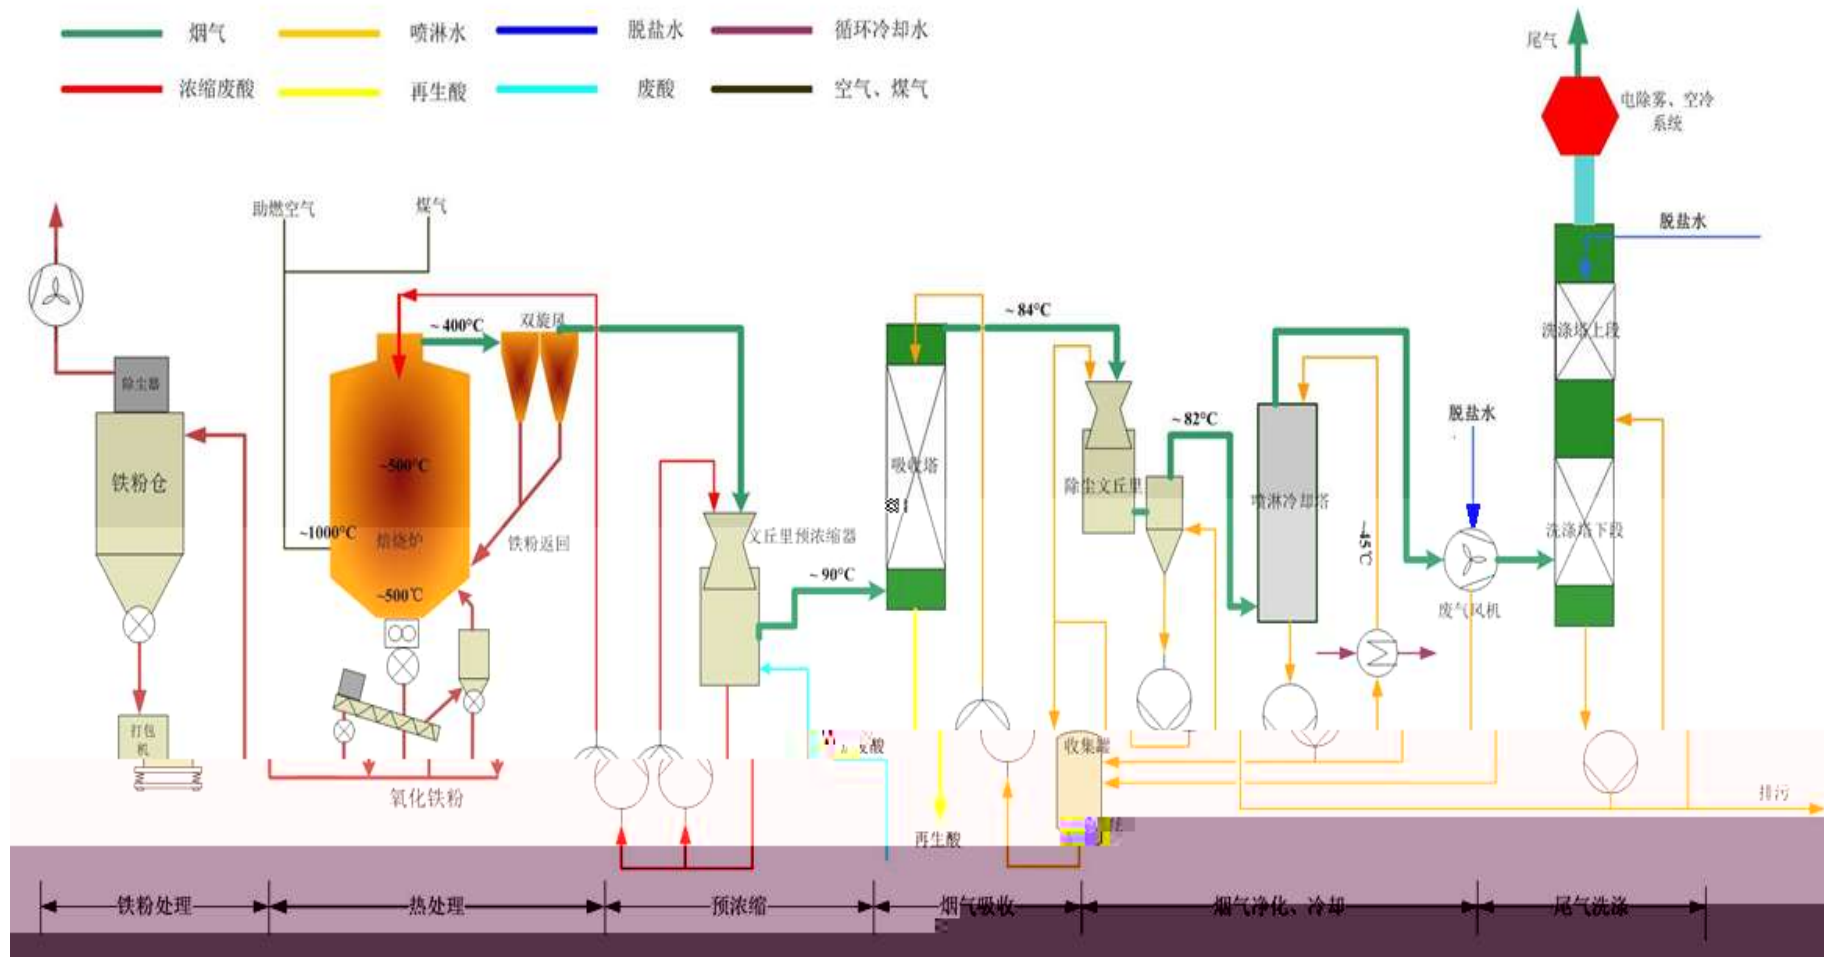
烟气
喷淋水
脱盐水
循环冷却水
浓缩废酸
再生酸
废酸
空气、煤气

尾气
电除雾、空冷系统
脱盐水

助燃空气
煤气
~400°C
双旋风
~84°C
除尘器
铁粉仓
~500°C
~1000°C
焙烧炉
铁粉返回
~500°C
文丘里预浓缩器
~90°C
吸收塔
除尘文丘里
~82°C
喷淋冷却塔
~45°C
脱盐水
洗涤塔上段
洗涤塔下段
废气风机
打包机
氧化铁粉
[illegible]酸
收集罐
再生酸
排污

铁粉处理
热处理
预浓缩
烟气吸收
烟气净化、冷却
尾气洗涤